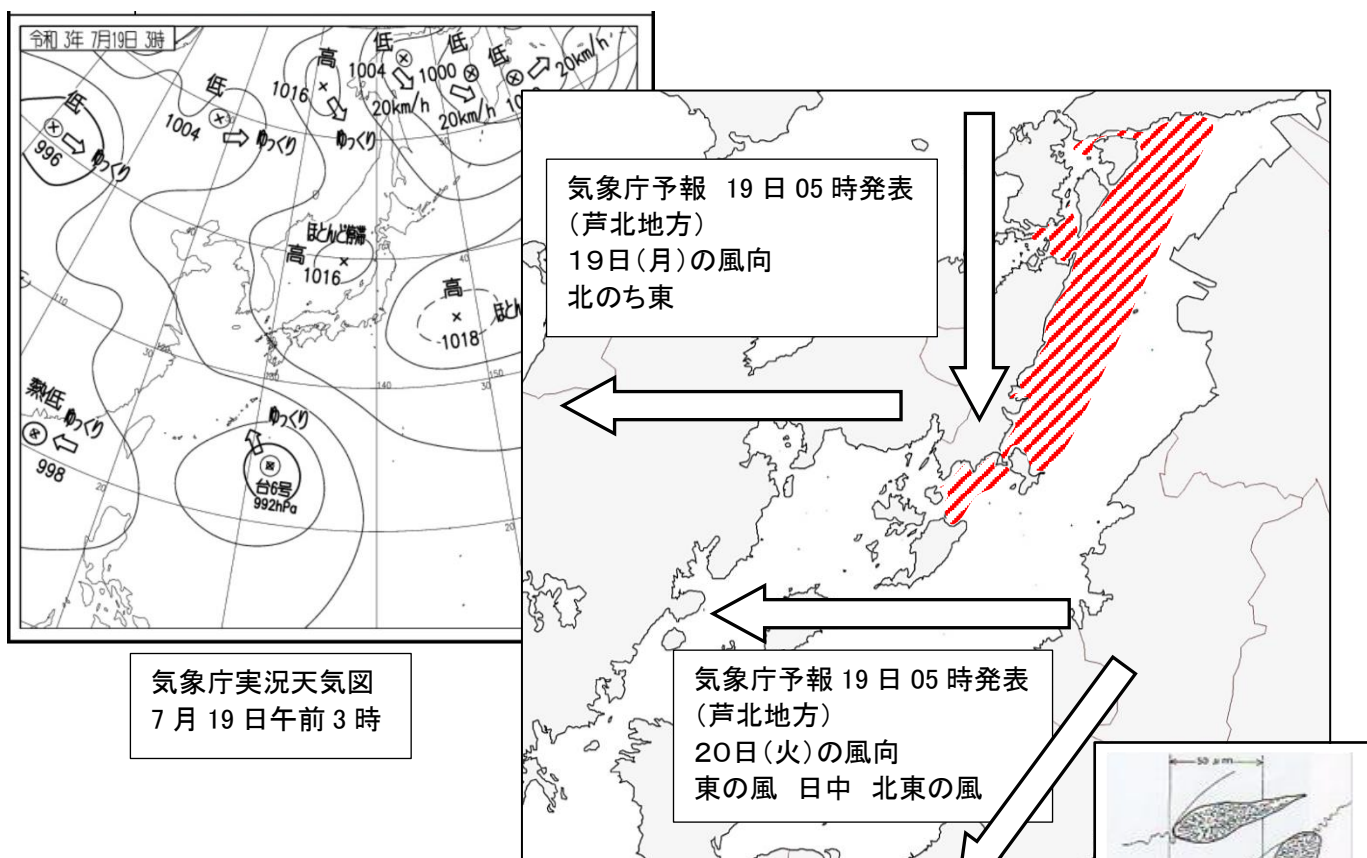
令和 3年 7月19日 3時

低
996
ゆっくり
低
1004
ゆっくり
高
1016
ゆっくり
低
1004
20km/h
低
1000
20km/h
20km/h
ほとんど停滞
高
1016
高
1018
ほとん
熱低
ゆっくり
998
ゆっくり
台6号
992hPa
30
20
140
150
110
20

気象庁実況天気図
7 月 19 日午前 3 時

気象庁予報 19 日 05 時発表
（芦北地方）
19日（月）の風向
北のち東

気象庁予報 19 日 05 時発表
（芦北地方）
20日（火）の風向
東の風 日中 北東の風

50 μm